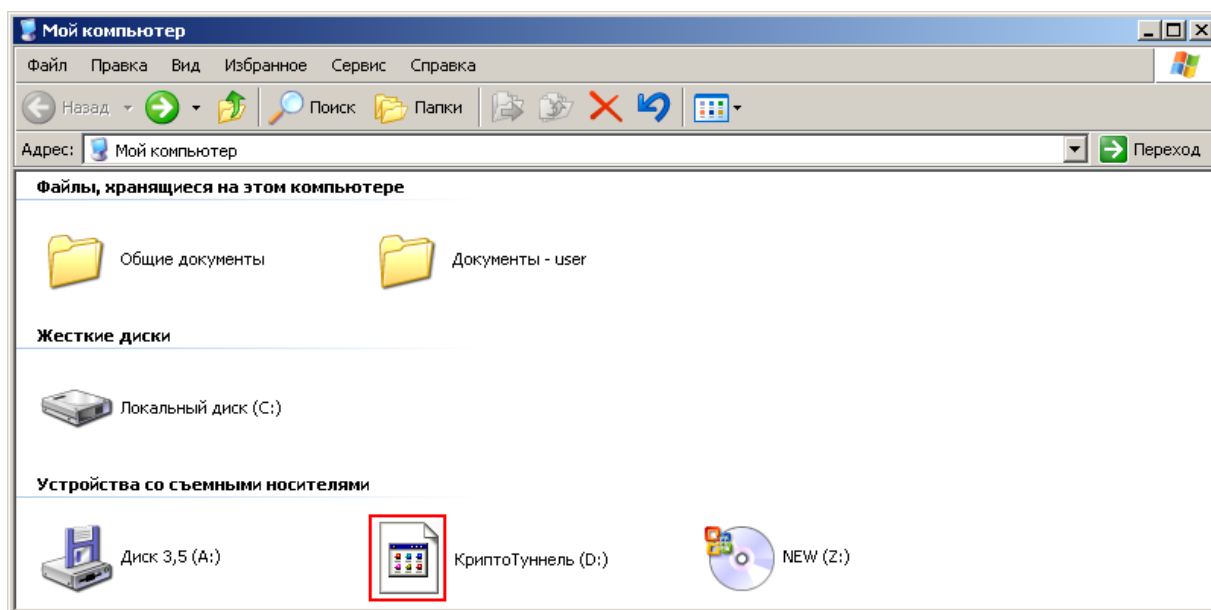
Мой компьютер

Файл Правка Вид Избранное Сервис Справка

Назад Поиск Папки

Адрес: Мой компьютер Переход

Файлы, хранящиеся на этом компьютере

Общие документы

Документы - user

Жесткие диски

Локальный диск (C:)

Устройства со съемными носителями

Диск 3,5 (A:)

КриптоТуннель (D:)

NEW (Z:)